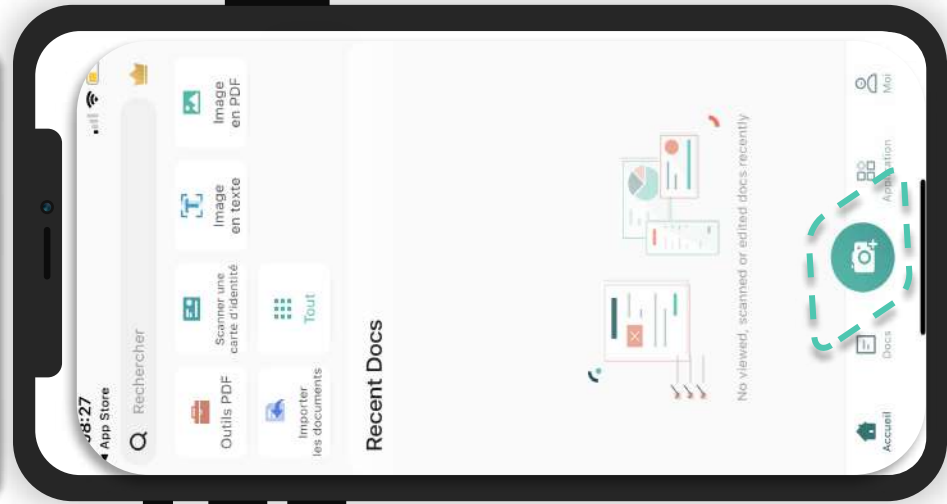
08:27
◀ App Store

Rechercher

Outils PDF

Scanner une carte d'identité

Image en texte

Image en PDF

Importer les documents

Tout

Recent Docs

No viewed, scanned or edited docs recently

Accueil

Docs

Application

Moi